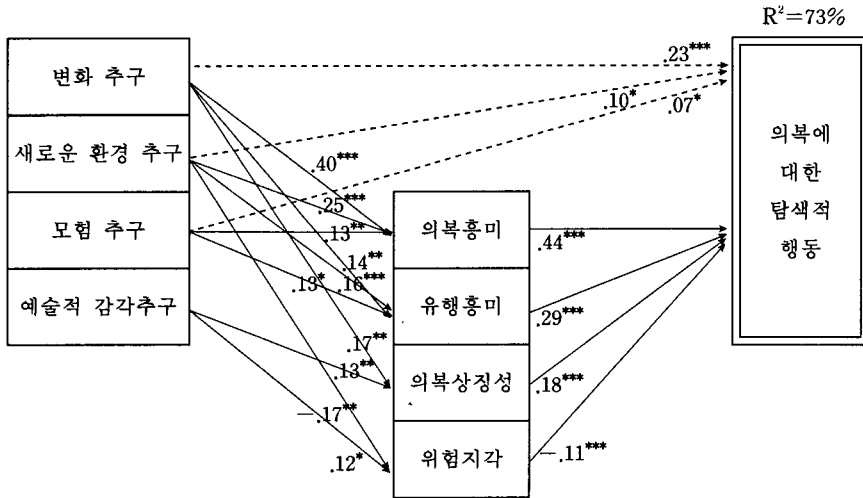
$R^2=73\%$

변화 추구

새로운 환경 추구

모험 추구

예술적 감각추구

.23***

.10*

.07*

의복에 대한 탐색적 행동

.40***

.25***

.13**

.14**

.13*

.16***

.17**

.13**

−.17**

.12*

의복흥미

유행흥미

의복상징성

위험지각

.44***

.29***

.18***

−.11***